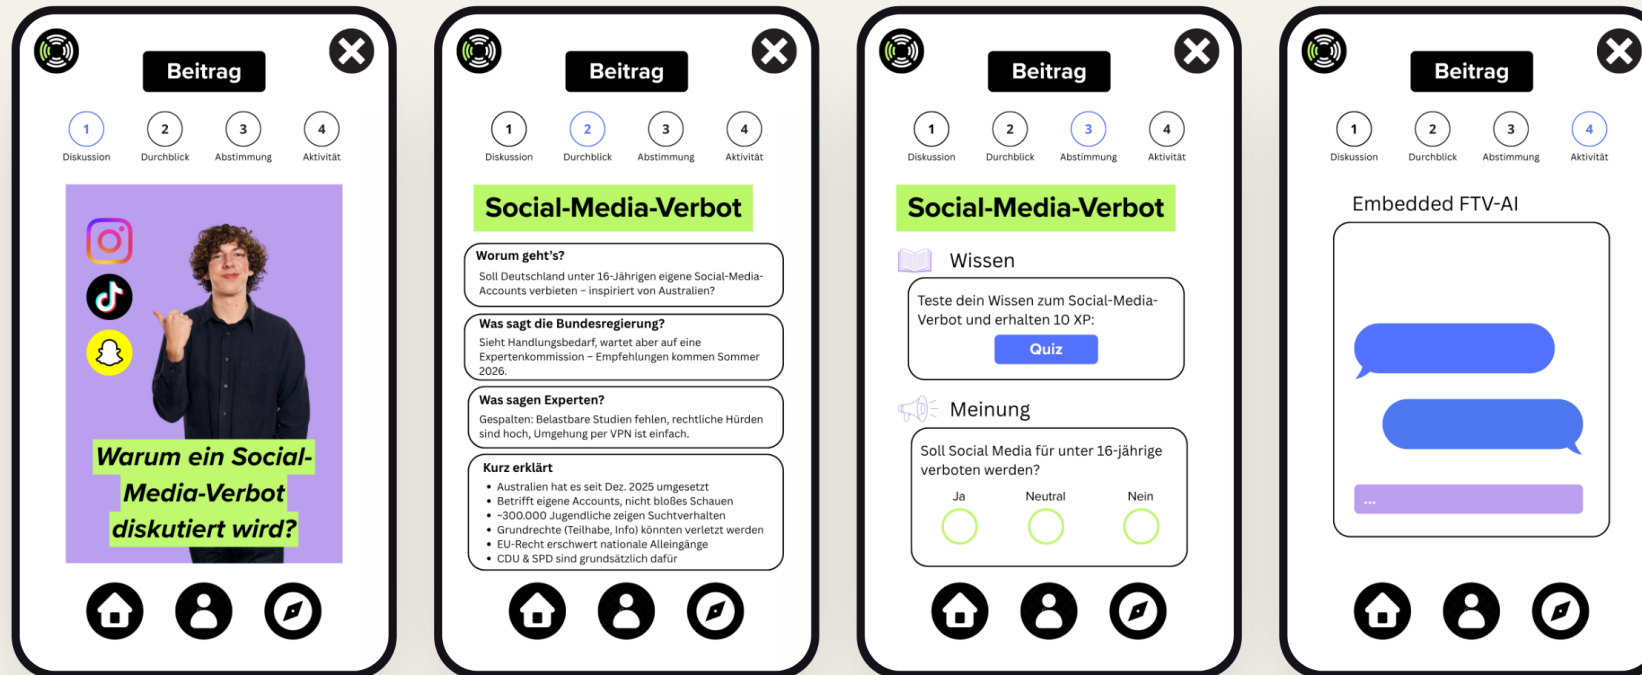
Beitrag

1 Diskussion
2 Durchblick
3 Abstimmung
4 Aktivität

Warum ein Social-Media-Verbot diskutiert wird?

Beitrag

1 Diskussion
2 Durchblick
3 Abstimmung
4 Aktivität

Social-Media-Verbot

Worum geht's?
Soll Deutschland unter 16-Jährigen eigene Social-Media-Accounts verbieten – inspiriert von Australien?

Was sagt die Bundesregierung?
Sieht Handlungsbedarf, wartet aber auf eine Expertenkommission – Empfehlungen kommen Sommer 2026.

Was sagen Experten?
Gespalten: Belastbare Studien fehlen, rechtliche Hürden sind hoch, Umgehung per VPN ist einfach.

Kurz erklärt
• Australien hat es seit Dez. 2025 umgesetzt
• Betrifft eigene Accounts, nicht bloßes Schauen
• ~300.000 Jugendliche zeigen Suchtverhalten
• Grundrechte (Teilhabe, Info) könnten verletzt werden
• EU-Recht erschwert nationale Alleingänge
• CDU & SPD sind grundsätzlich dafür

Beitrag

1 Diskussion
2 Durchblick
3 Abstimmung
4 Aktivität

Social-Media-Verbot

Wissen
Teste dein Wissen zum Social-Media-Verbot und erhalten 10 XP:
Quiz

Meinung
Soll Social Media für unter 16-jährige verboten werden?
Ja
Neutral
Nein

Beitrag

1 Diskussion
2 Durchblick
3 Abstimmung
4 Aktivität

Embedded FTV-AI

...